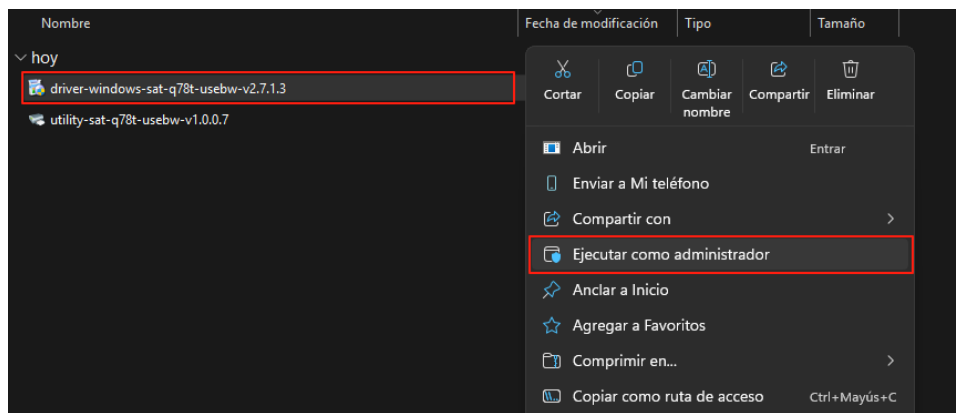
Nombre | Fecha de modificación | Tipo | Tamaño

hoy

driver-windows-sat-q78t-usebw-v2.7.1.3

utility-sat-q78t-usebw-v1.0.0.7

Cortar | Copiar | Cambiar nombre | Compartir | Eliminar

Abrir Entrar

Enviar a Mi teléfono

Compartir con

Ejecutar como administrador

Anclar a Inicio

Agregar a Favoritos

Comprimir en...

Copiar como ruta de acceso Ctrl+Mayús+C